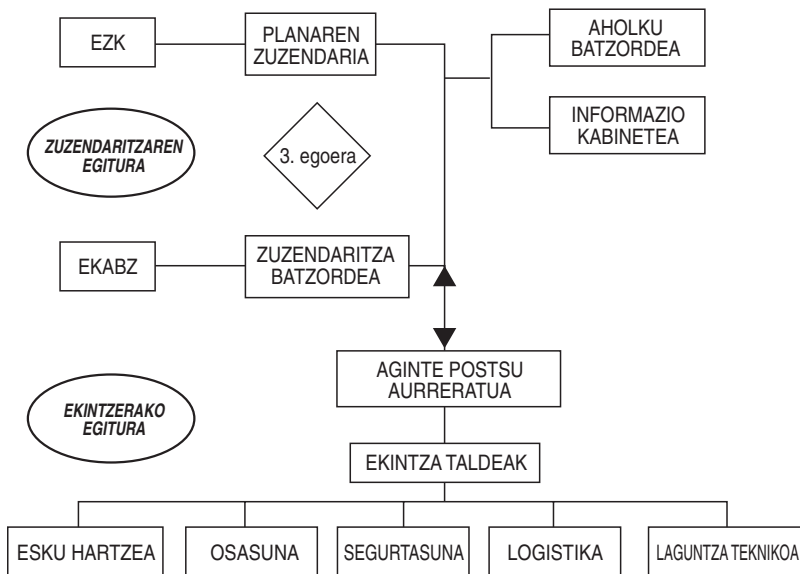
EZK

PLANAREN ZUZENDARIA

AHOLKU BATZORDEA

INFORMAZIO KABINETEA

ZUZENDARITZAREN EGITURA

3. egoera

EKABZ

ZUZENDARITZA BATZORDEA

AGINTE POSTSU AURRERATUA

EKINTZERAKO EGITURA

EKINTZA TALDEAK

ESKU HARTZEA

OSASUNA

SEGURTASUNA

LOGISTIKA

LAGUNTZA TEKNIKOA